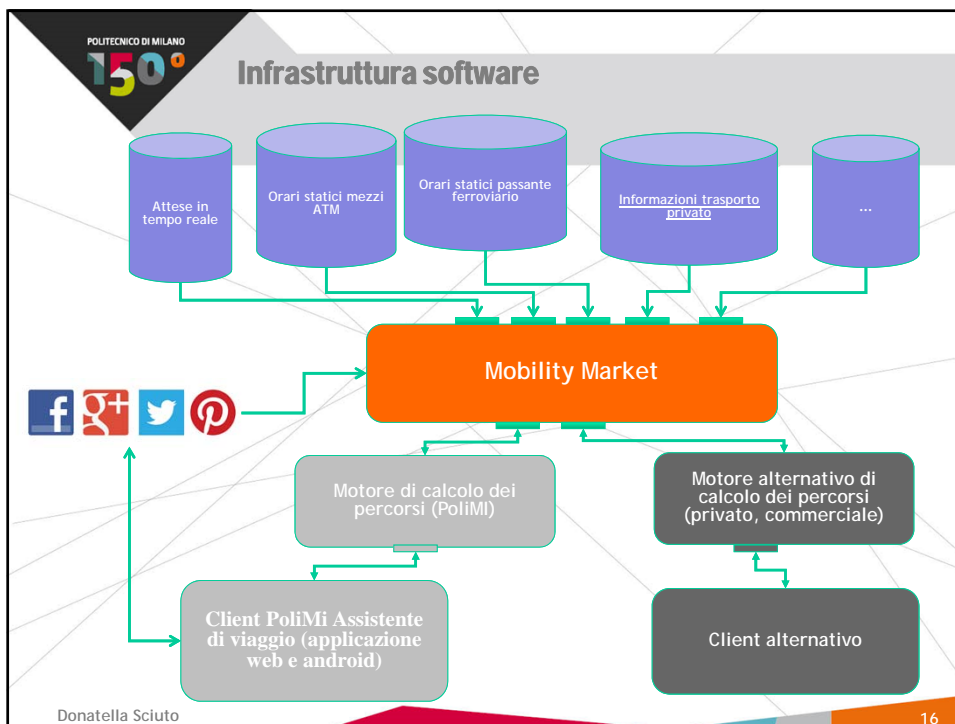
POLITECNICO DI MILANO
150°

Infrastruttura software

Attese in tempo reale

Orari statici mezzi ATM

Orari statici passante ferroviario

Informazioni trasporto privato

...

Mobility Market

Motore di calcolo dei percorsi (PoliMI)

Motore alternativo di calcolo dei percorsi (privato, commerciale)

Client PoliMi Assistente di viaggio (applicazione web e android)

Client alternativo

Donatella Sciuto

16